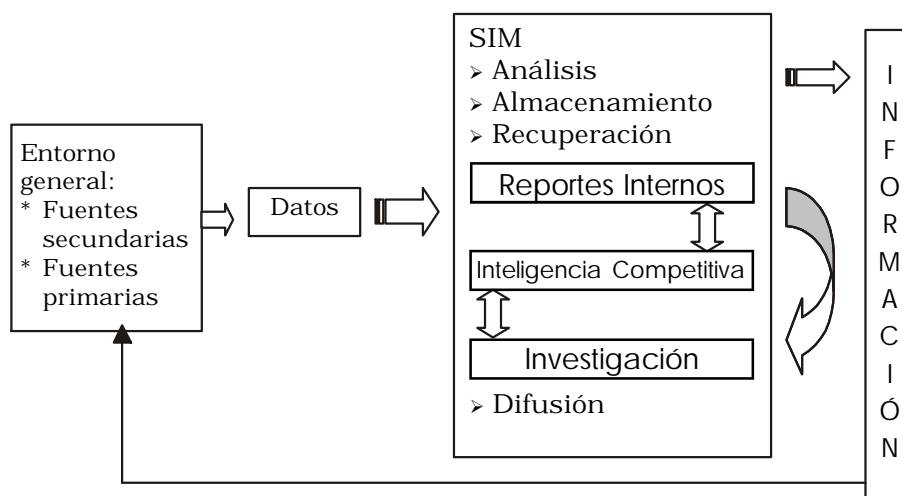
Entorno general:
* Fuentes secundarias
* Fuentes primarias

Datos

SIM
➢ Análisis
➢ Almacenamiento
➢ Recuperación

Reportes Internos

Inteligencia Competitiva

Investigación

➢ Difusión

I
N
F
O
R
M
A
C
I
Ó
N